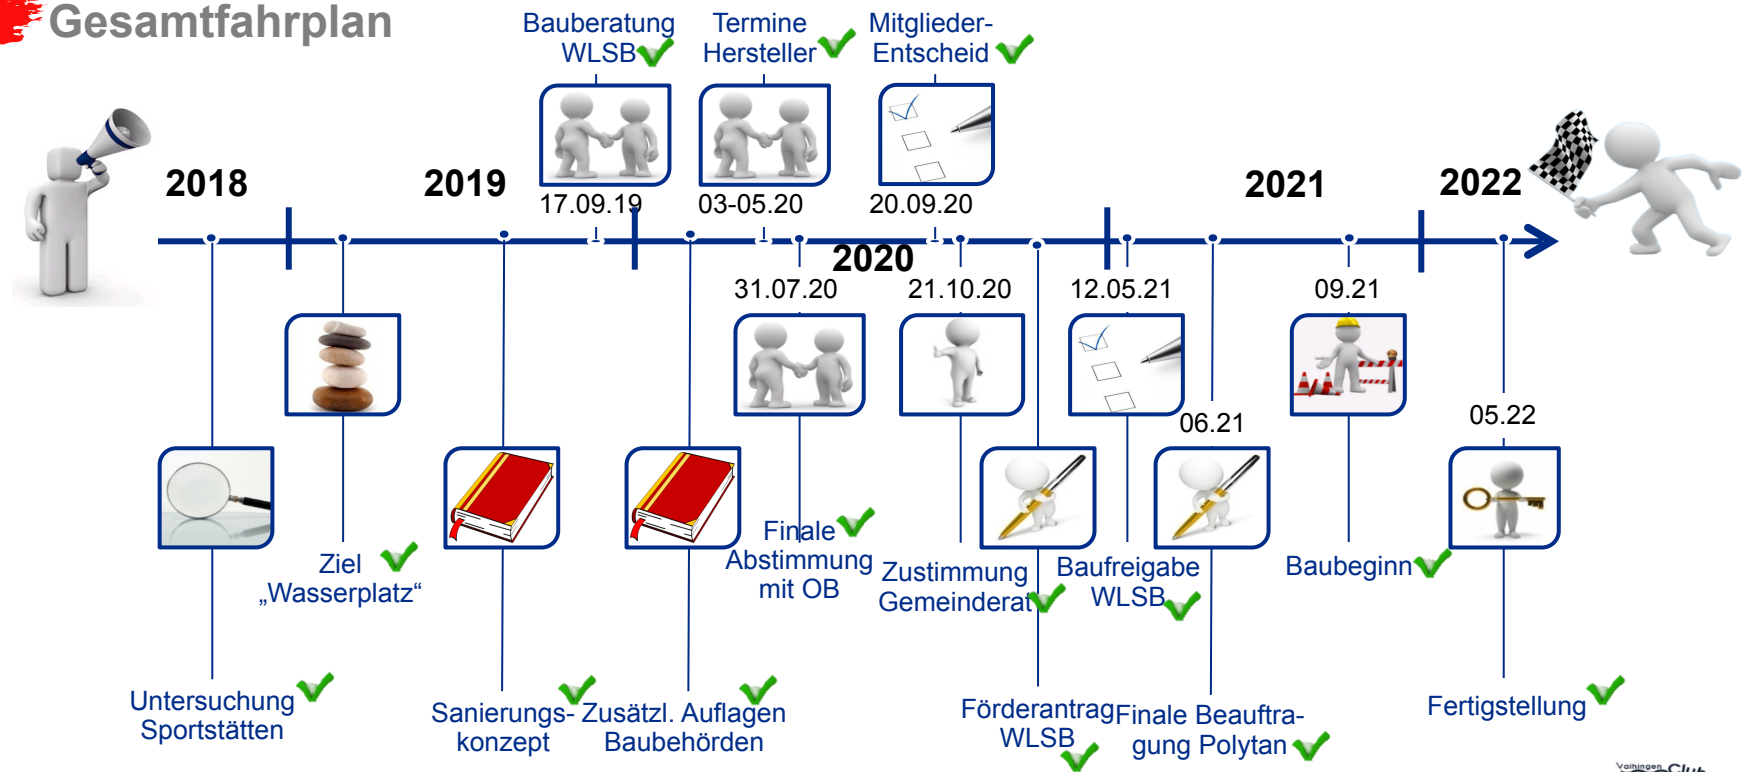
Gesamtfahrplan

Bauberatung WLSB

Termine Hersteller

Mitglieder-Entscheid

2018

2019

17.09.19

03-05.20

20.09.20

2021

2022

2020

31.07.20

21.10.20

12.05.21

09.21

06.21

05.22

Finale Abstimmung mit OB

Ziel „Wasserplatz“

Zustimmung Gemeinderat

Baufreigabe WLSB

Baubeginn

Untersuchung Sportstätten

Sanierungskonzept

Zusätzl. Auflagen Baubehörden

Förderantrag WLSB

Finale Beauftragung Polytan

Fertigstellung

Vaihingen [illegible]